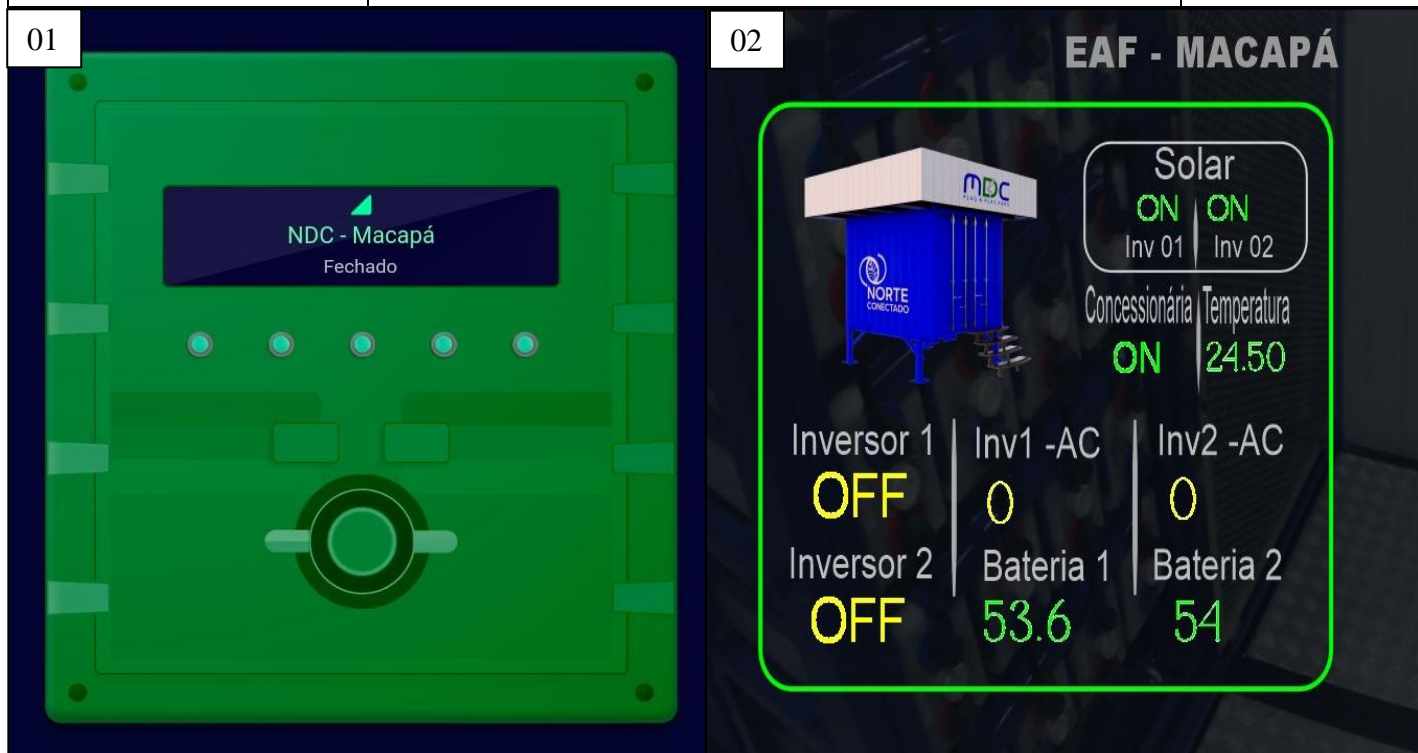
01

NDC - Macapá
Fechado

02

EAF - MACAPÁ

MDC
PLUG & PLAY

NORTE CONECTADO

Solar
ON ON
Inv 01 Inv 02

Concessionária Temperatura
ON 24.50

Inversor 1
OFF

Inv1 -AC
0

Inv2 -AC
0

Inversor 2
OFF

Bateria 1
53.6

Bateria 2
54